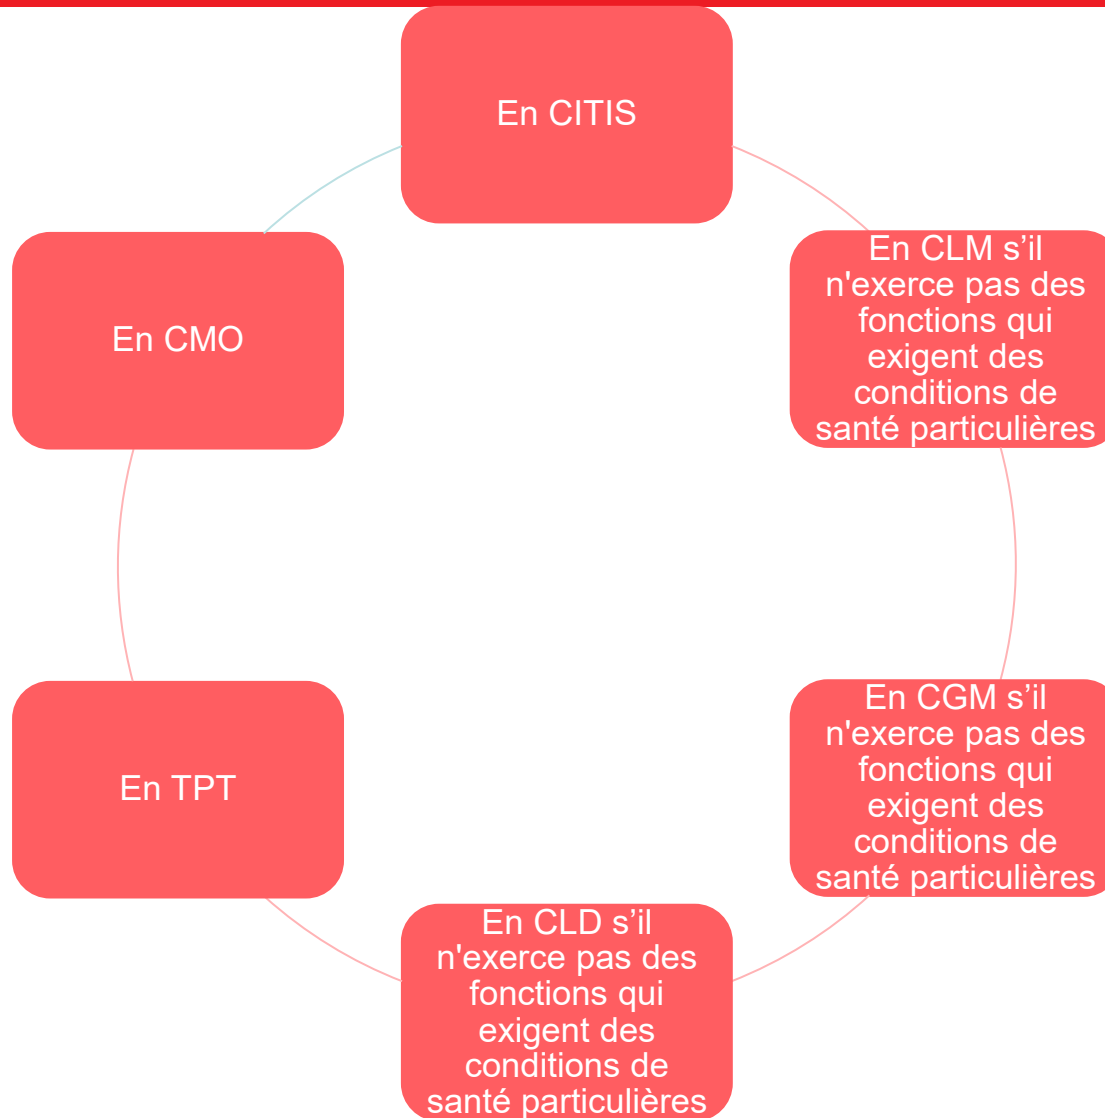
En CITIS

En CLM s’il n'exerce pas des fonctions qui exigent des conditions de santé particulières

En CGM s’il n'exerce pas des fonctions qui exigent des conditions de santé particulières

En CLD s’il n'exerce pas des fonctions qui exigent des conditions de santé particulières

En TPT

En CMO